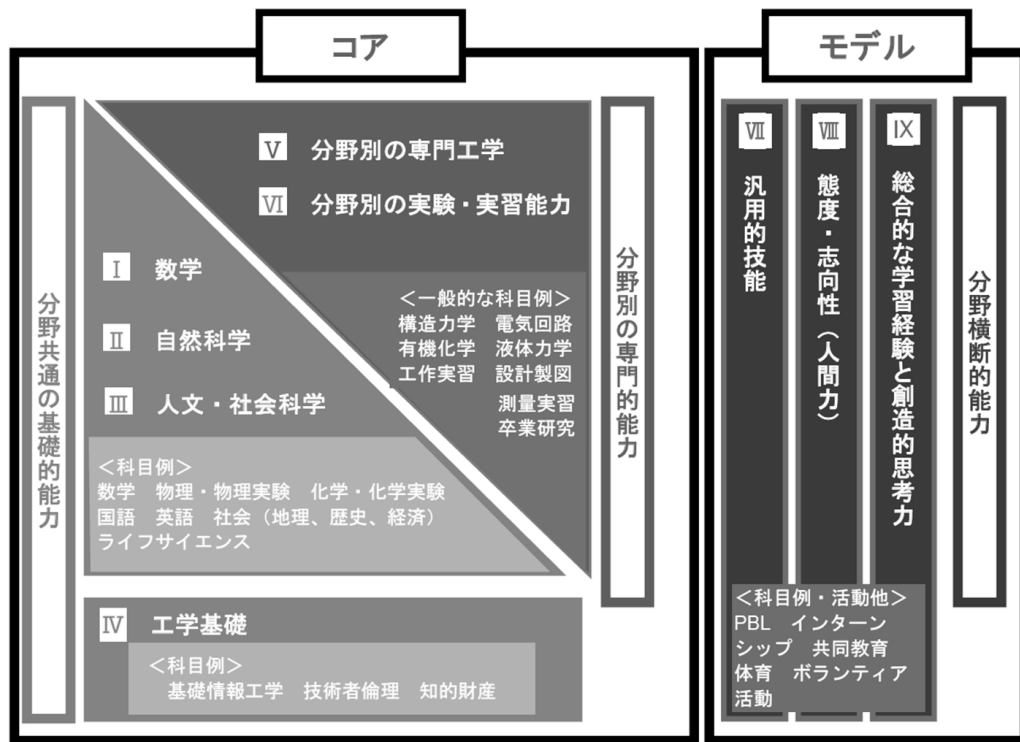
コア

モデル

分野共通の基礎的能力

Ⅴ 分野別の専門工学

Ⅵ 分野別の実験・実習能力

Ⅰ 数学

Ⅱ 自然科学

Ⅲ 人文・社会科学

<一般的な科目例>
構造力学 電気回路
有機化学 液体力学
工作実習 設計製図
測量実習
卒業研究

<科目例>
数学 物理・物理実験 化学・化学実験
国語 英語 社会（地理、歴史、経済）
ライフサイエンス

分野別の専門的能力

Ⅳ 工学基礎

<科目例>
基礎情報工学 技術者倫理 知的財産

Ⅶ 汎用的技能

Ⅷ 態度・志向性（人間力）

Ⅸ 総合的な学習経験と創造的思考力

分野横断的能力

<科目例・活動他>
PBL インターンシップ 共同教育
体育 ボランティア活動